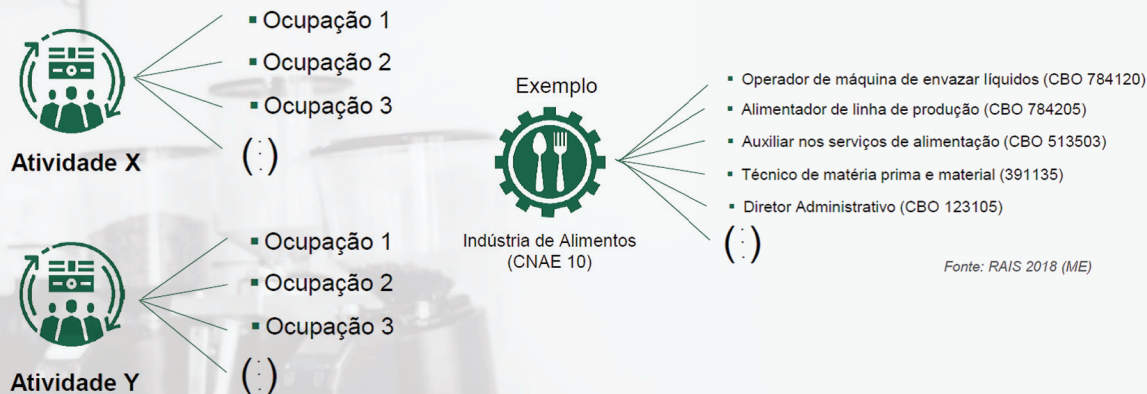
Atividade X

- Ocupação 1
- Ocupação 2
- Ocupação 3
(⋮)

Atividade Y

- Ocupação 1
- Ocupação 2
- Ocupação 3
(⋮)

Exemplo

Indústria de Alimentos (CNAE 10)

- Operador de máquina de envazar líquidos (CBO 784120)
- Alimentador de linha de produção (CBO 784205)
- Auxiliar nos serviços de alimentação (CBO 513503)
- Técnico de matéria prima e material (391135)
- Diretor Administrativo (CBO 123105)
(⋮)

Fonte: RAIS 2018 (ME)